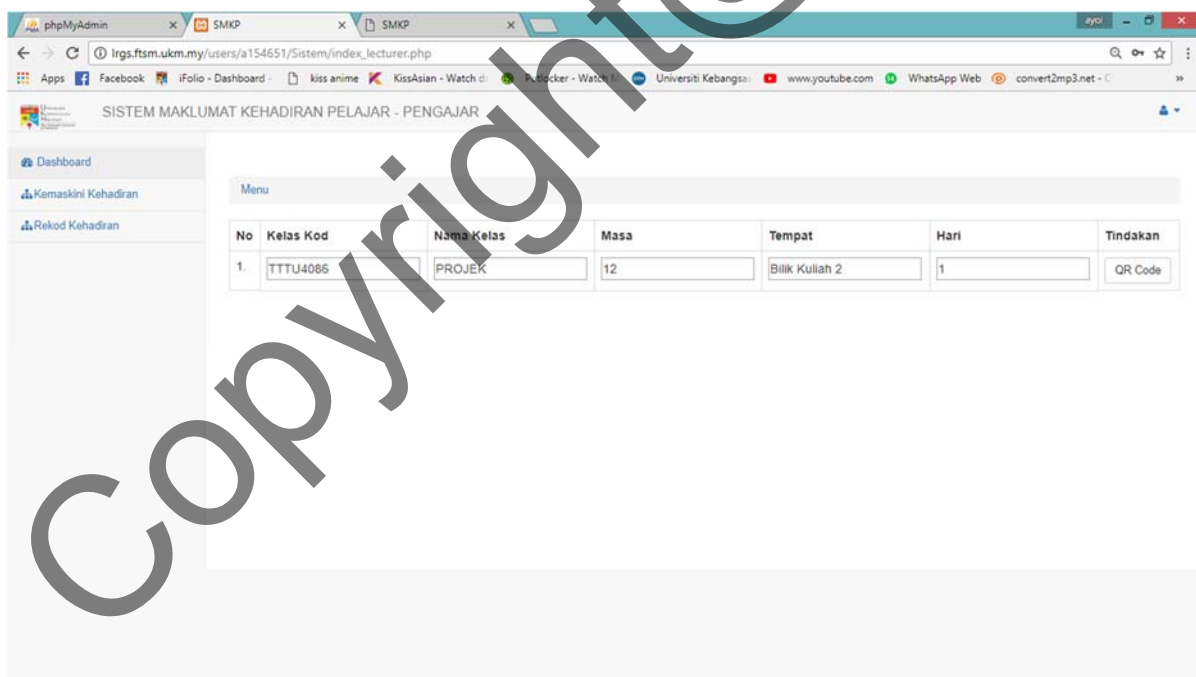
phpMyAdmin × SMKP × SMKP ×

ayoi

lrgs.ftsm.ukm.my/users/a154651/Sistem/index_lecturer.php

Apps Facebook iFolio - Dashboard - kiss anime KissAsian - Watch d Putlocker - Watch M Universiti Kebangsa www.youtube.com WhatsApp Web convert2mp3.net - C »

SISTEM MAKLUMAT KEHADIRAN PELAJAR - PENGAJAR

Dashboard
Kemaskini Kehadiran
Rekod Kehadiran

Menu

| No | Kelas Kod | Nama Kelas | Masa | Tempat | Hari | Tindakan |
|---|---|---|---|---|---|---|
| 1. | TTTU4086 | PROJEK | 12 | Bilik Kuliah 2 | 1 | QR Code |

Copyright©